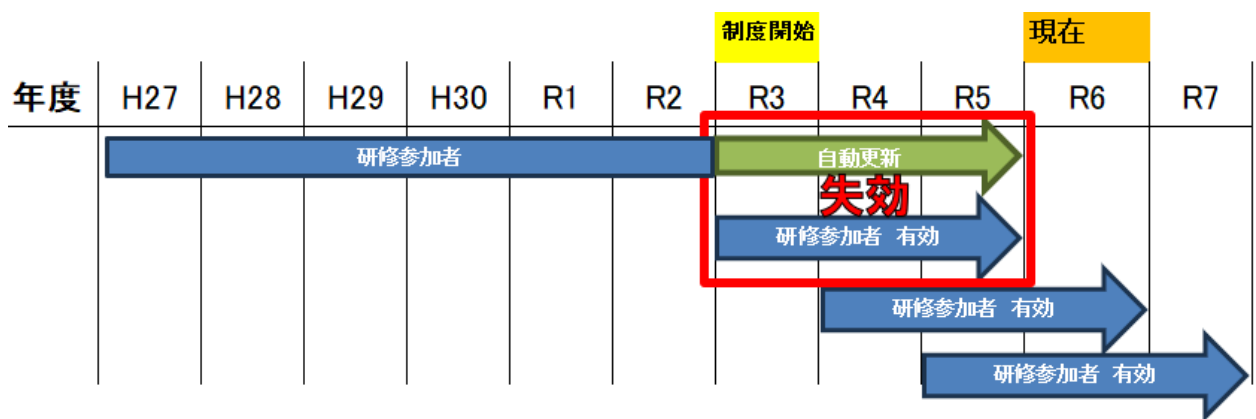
制度開始

現在

| 年度 | H27 | H28 | H29 | H30 | R1 | R2 | R3 | R4 | R5 | R6 | R7 |
|---|---|---|---|---|---|---|---|---|---|---|---|

研修参加者

自動更新

失効

研修参加者　有効

研修参加者　有効

研修参加者　有効